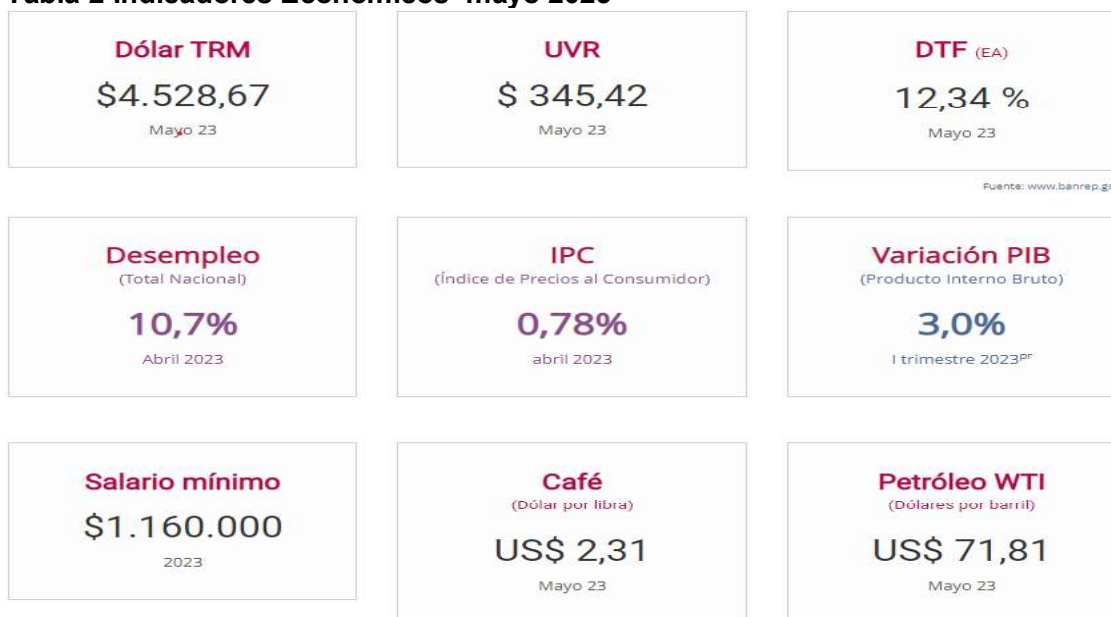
Tabla 2 Indicadores Económicos -mayo 2023

Dólar TRM
$4.528,67
Mayo 23

UVR
$ 345,42
Mayo 23

DTF (EA)
12,34 %
Mayo 23

Fuente: www.banrep.g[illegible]

Desempleo
(Total Nacional)
10,7%
Abril 2023

IPC
(Índice de Precios al Consumidor)
0,78%
abril 2023

Variación PIB
(Producto Interno Bruto)
3,0%
I trimestre 2023$^{pr}$

Salario mínimo
$1.160.000
2023

Café
(Dólar por libra)
US$ 2,31
Mayo 23

Petróleo WTI
(Dólares por barril)
US$ 71,81
Mayo 23